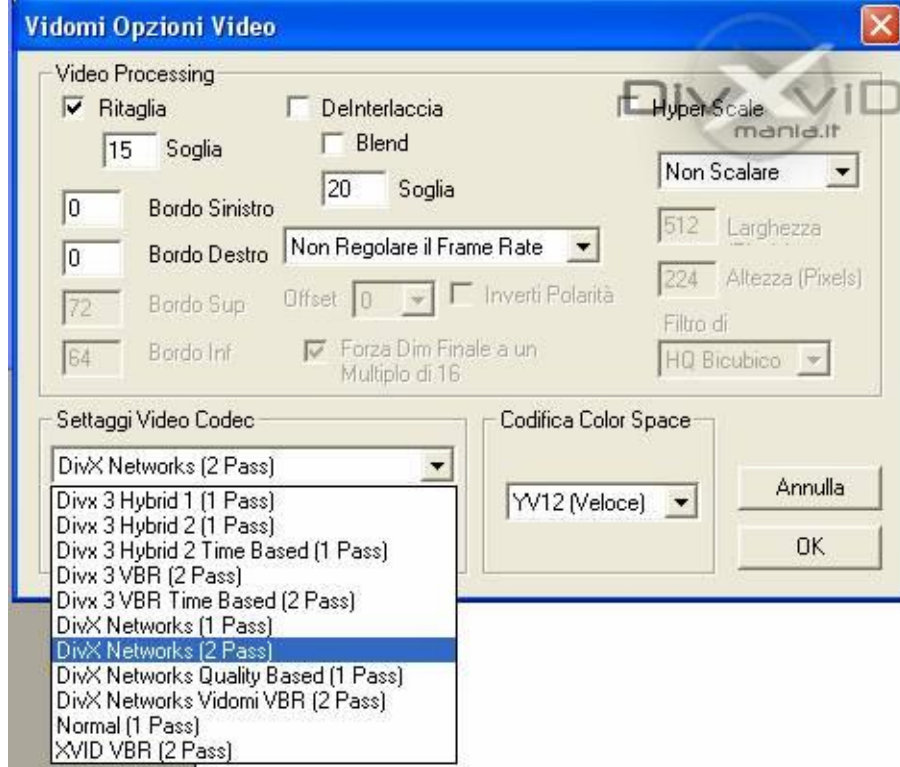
Vidomi Opzioni Video

Video Processing

Ritaglia

15 Soglia

DeInterlaccia

Blend

20 Soglia

Hyper Scale

DivX ViD mania.it

Non Scalare

0 Bordo Sinistro

0 Bordo Destro

Non Regolare il Frame Rate

512 Larghezza

224 Altezza (Pixels)

72 Bordo Sup

Offset 0

Inverti Polarità

Filtro di

64 Bordo Inf

Forza Dim Finale a un Multiplo di 16

HQ Bicubico

Settaggi Video Codec

DivX Networks (2 Pass)

Divx 3 Hybrid 1 (1 Pass)
Divx 3 Hybrid 2 (1 Pass)
Divx 3 Hybrid 2 Time Based (1 Pass)
Divx 3 VBR (2 Pass)
Divx 3 VBR Time Based (2 Pass)
DivX Networks (1 Pass)
DivX Networks (2 Pass)
DivX Networks Quality Based (1 Pass)
DivX Networks Vidomi VBR (2 Pass)
Normal (1 Pass)
XVID VBR (2 Pass)

Codifica Color Space

YV12 (Veloce)

Annulla

OK